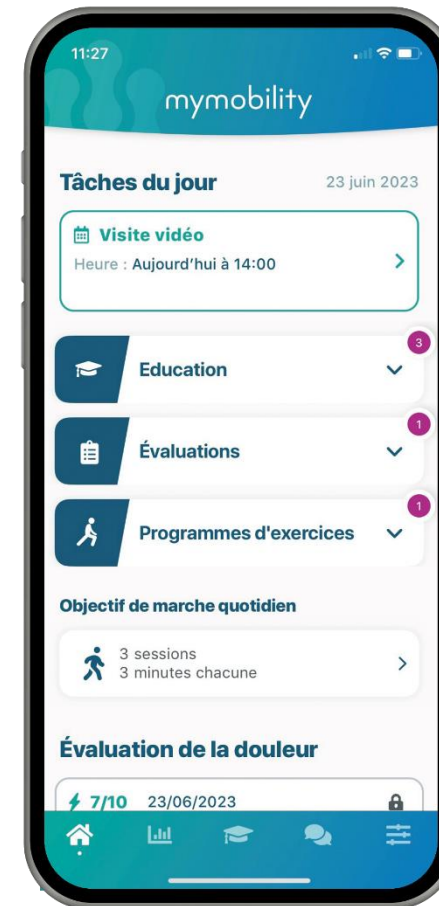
11:27

mymobility

Tâches du jour
23 juin 2023

Visite vidéo
Heure : Aujourd'hui à 14:00

Education
3

Évaluations
1

Programmes d'exercices
1

Objectif de marche quotidien

3 sessions
3 minutes chacune

Évaluation de la douleur

7/10 23/06/2023